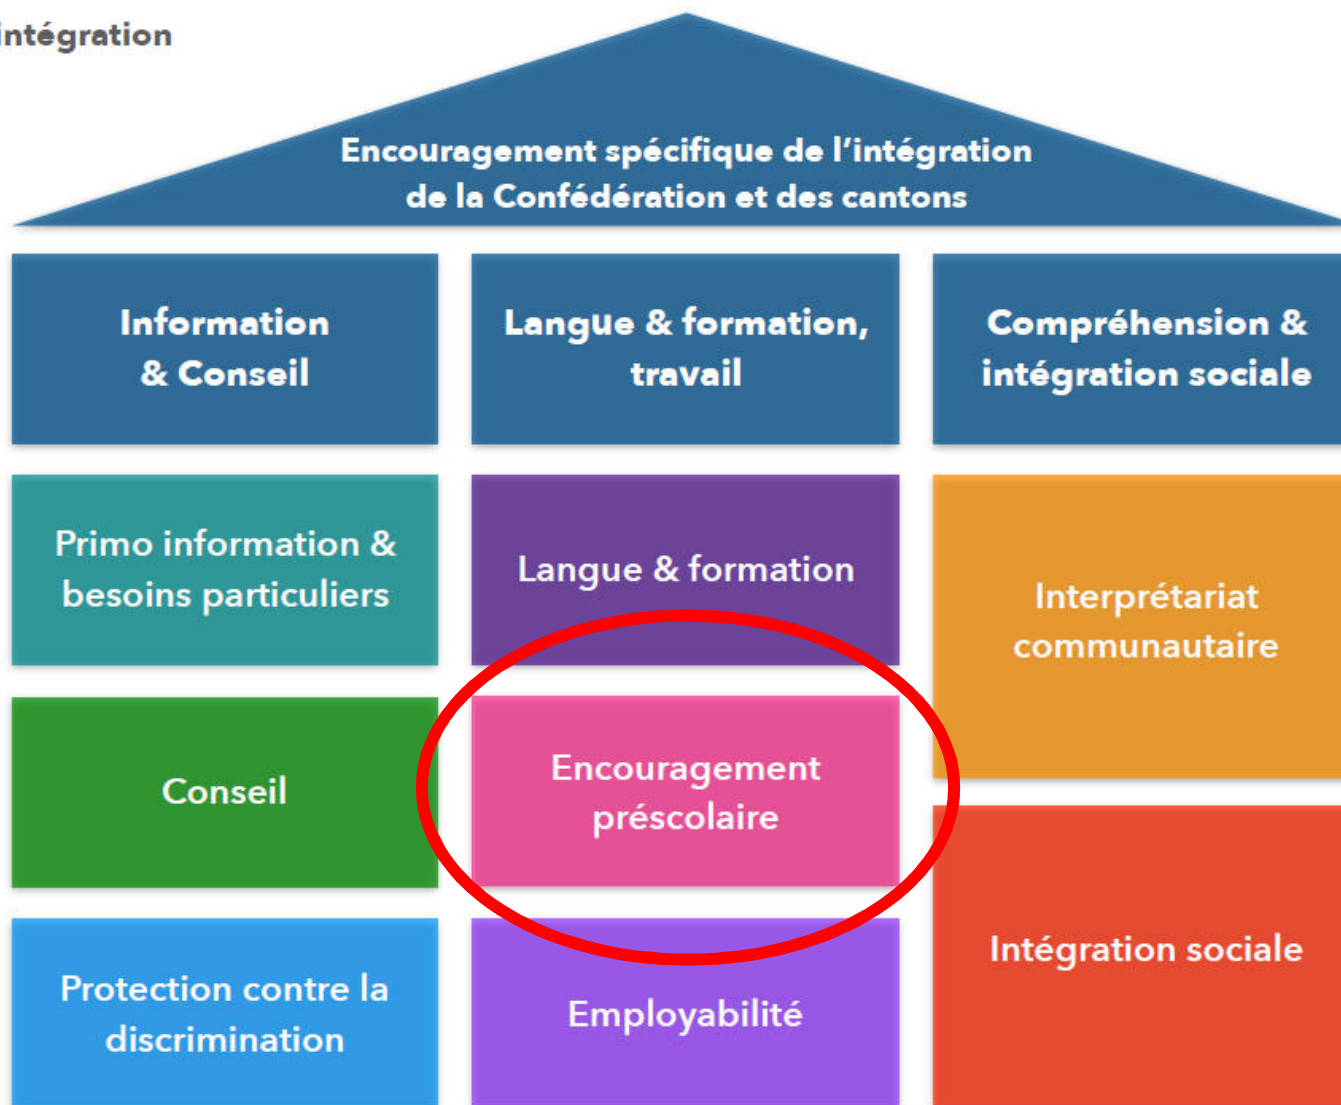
intégration

Encouragement spécifique de l'intégration de la Confédération et des cantons

Information & Conseil

Langue & formation, travail

Compréhension & intégration sociale

Primo information & besoins particuliers

Langue & formation

Interprétariat communautaire

Conseil

Encouragement préscolaire

Intégration sociale

Protection contre la discrimination

Employabilité